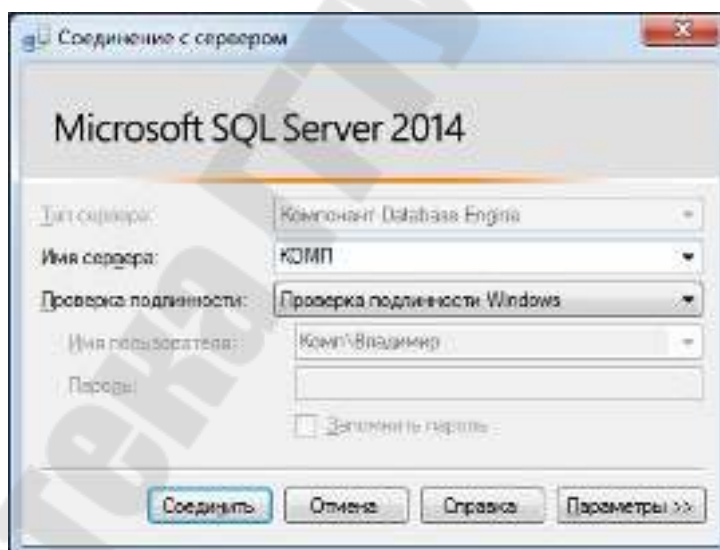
Соединение с сервером

Microsoft SQL Server 2014

Тип сервера: Компонент Database Engine

Имя сервера: КОМП

Проверка подлинности: Проверка подлинности Windows

Имя пользователя: Комп\Владимир

Пароль:

Запомнить пароль

Соединить Отмена Справка Параметры >>